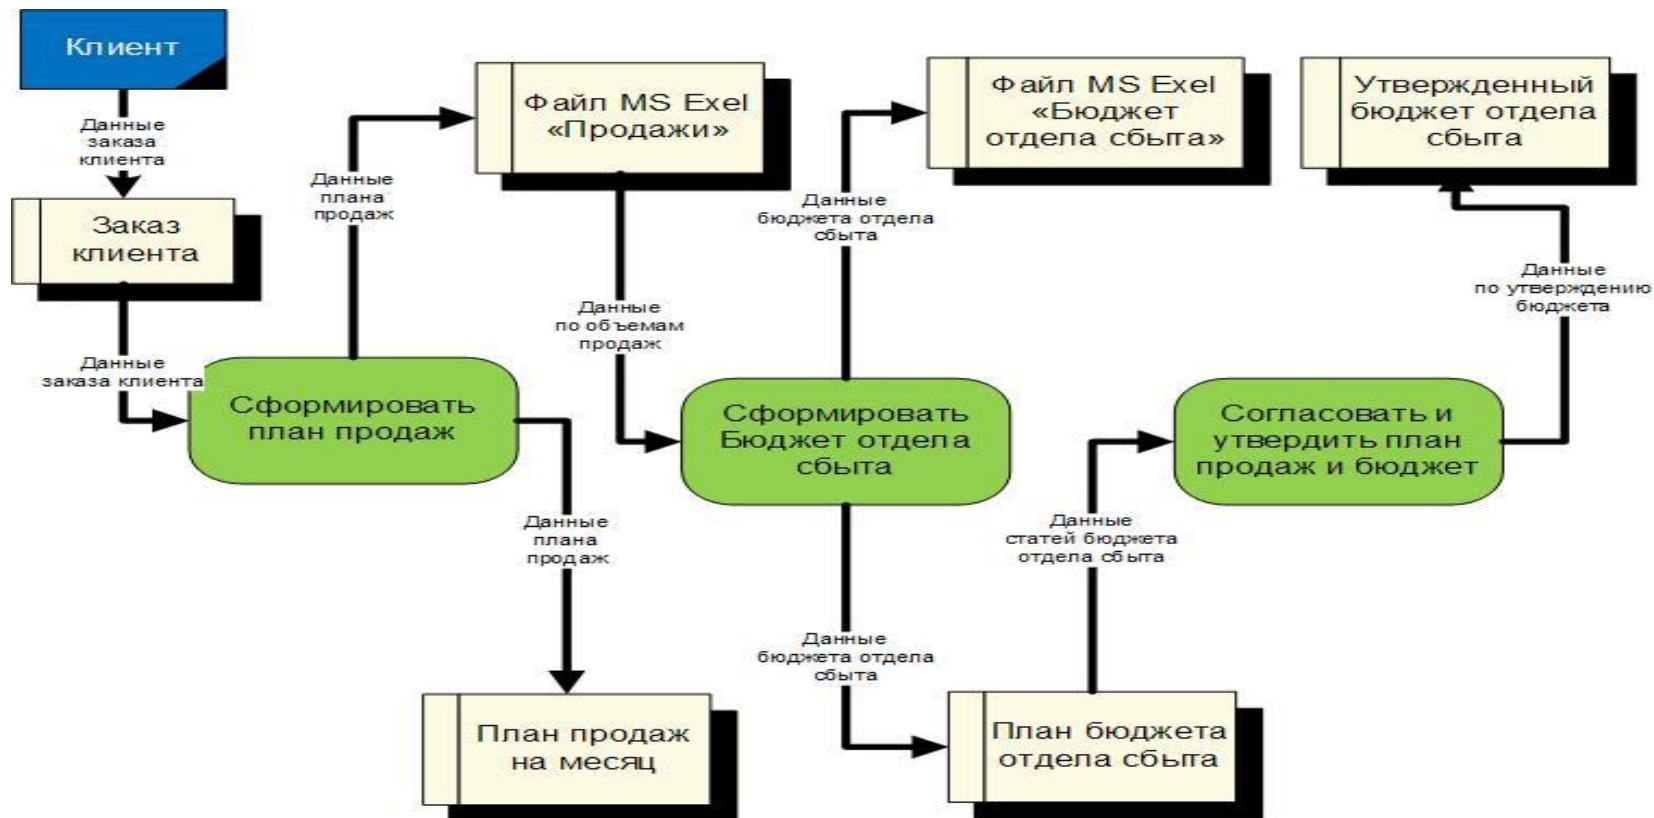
Клиент

Данные заказа клиента

Заказ клиента

Данные заказа клиента

Сформировать план продаж

Данные плана продаж

Файл MS Exel «Продажи»

Данные по объемам продаж

Данные плана продаж

План продаж на месяц

Сформировать Бюджет отдела сбыта

Данные бюджета отдела сбыта

Файл MS Exel «Бюджет отдела сбыта»

Данные бюджета отдела сбыта

План бюджета отдела сбыта

Данные статей бюджета отдела сбыта

Согласовать и утвердить план продаж и бюджет

Данные по утверждению бюджета

Утвержденный бюджет отдела сбыта